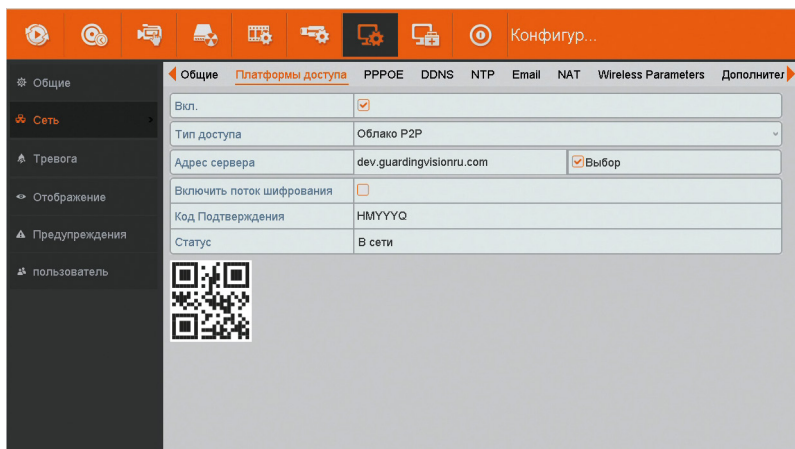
Конфигур...

Общие
Сеть
Тревога
Отображение
Предупреждения
пользователь

Общие | Платформы доступа | PPPOE | DDNS | NTP | Email | NAT | Wireless Parameters | Дополнител

| | |
|---|---|
| Вкл. | ☑ |
| Тип доступа | Облако P2P |
| Адрес сервера | dev.guardingvisionru.com ☑Выбор |
| Включить поток шифрования | ☐ |
| Код Подтверждения | HMYYYQ |
| Статус | В сети |